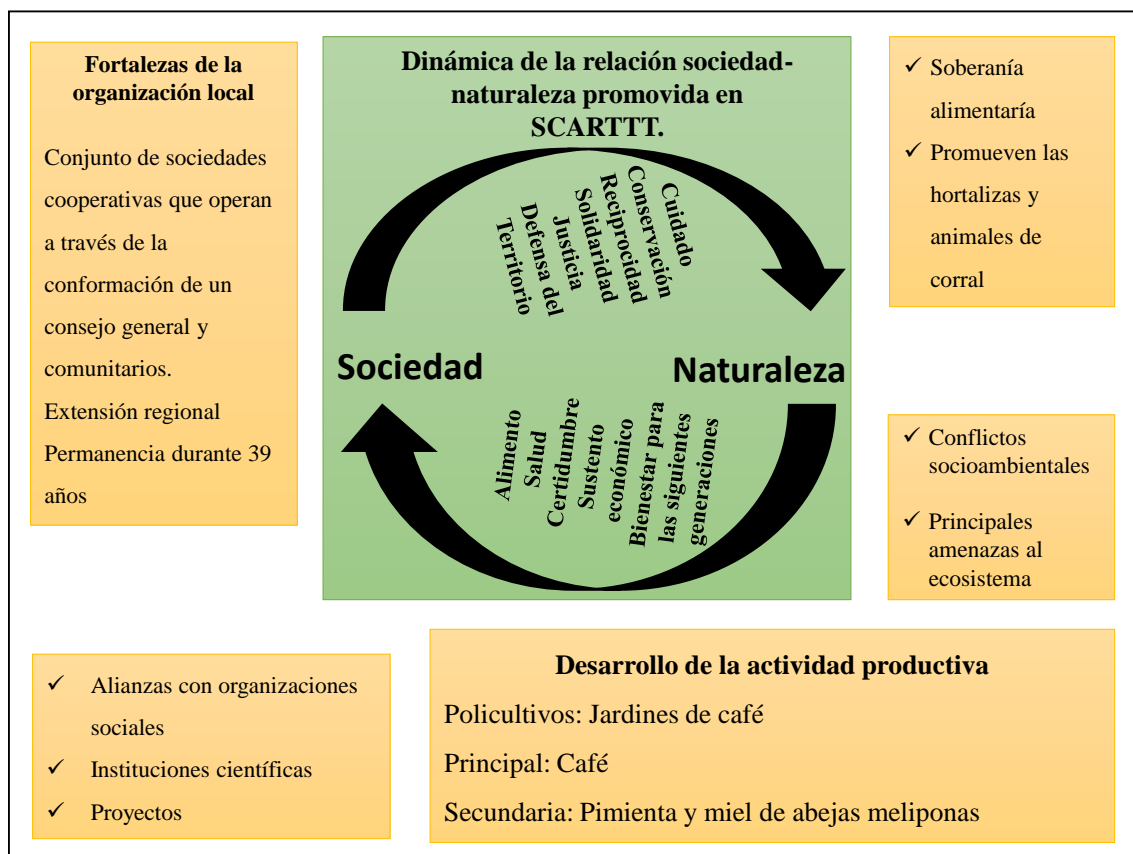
Fortalezas de la organización local

Conjunto de sociedades cooperativas que operan a través de la conformación de un consejo general y comunitarios.
Extensión regional
Permanencia durante 39 años

Dinámica de la relación sociedad-naturaleza promovida en SCARTTT.

Cuidado
Conservación
Reciprocidad
Solidaridad
Justicia
Defensa del Territorio

Sociedad

Naturaleza

Alimento
Salud
Certidumbre
Sustento económico
Bienestar para las siguientes generaciones

✓ Soberanía alimentaría
✓ Promueven las hortalizas y animales de corral

✓ Conflictos socioambientales
✓ Principales amenazas al ecosistema

✓ Alianzas con organizaciones sociales
✓ Instituciones científicas
✓ Proyectos

Desarrollo de la actividad productiva

Policultivos: Jardines de café

Principal: Café

Secundaria: Pimienta y miel de abejas meliponas